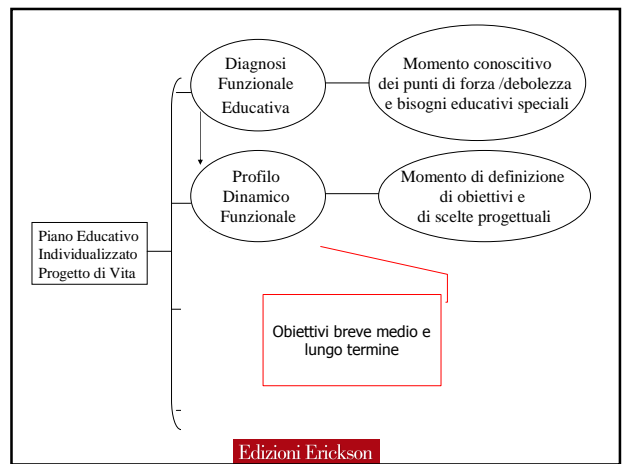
Piano Educativo
Individualizzato
Progetto di Vita

Diagnosi
Funzionale
Educativa

Momento conoscitivo
dei punti di forza /debolezza
e bisogni educativi speciali

Profilo
Dinamico
Funzionale

Momento di definizione
di obiettivi e
di scelte progettuali

Obiettivi breve medio e lungo termine

Edizioni Erickson